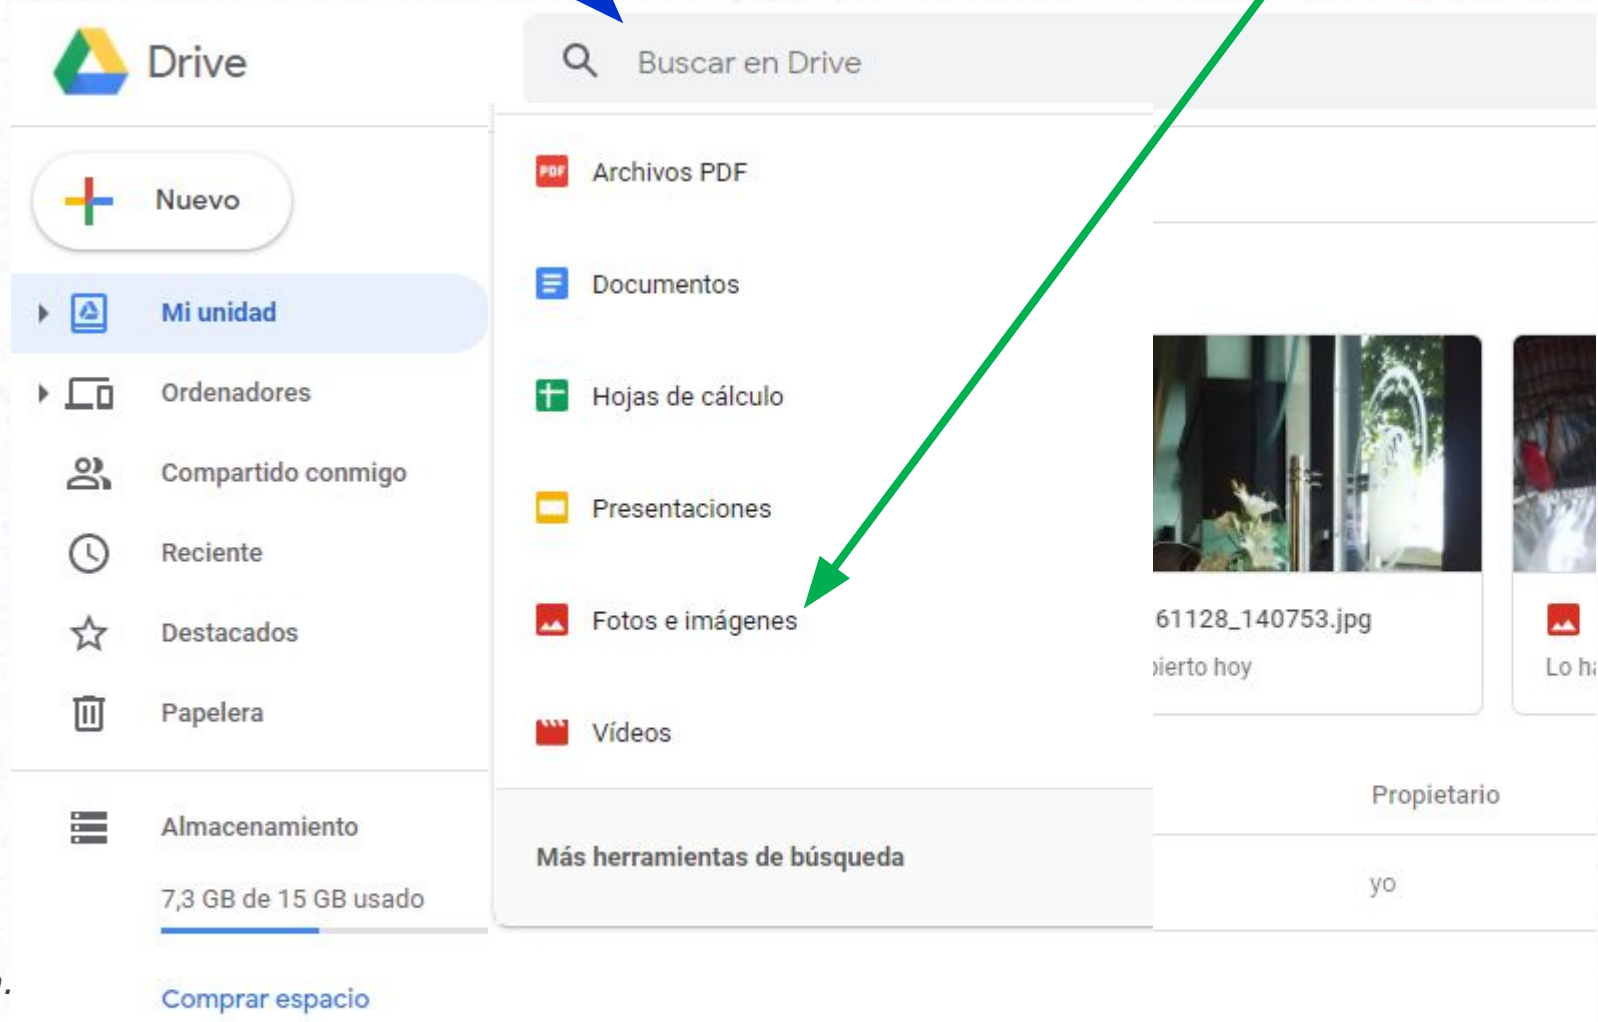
Drive

Buscar en Drive

Nuevo

Mi unidad

Ordenadores

Compartido conmigo

Reciente

Destacados

Papelera

Almacenamiento

7,3 GB de 15 GB usado

Comprar espacio

PDF Archivos PDF

Documentos

Hojas de cálculo

Presentaciones

Fotos e imágenes

Vídeos

Más herramientas de búsqueda

61128_140753.jpg

ierto hoy

Lo ha

Propietario

yo